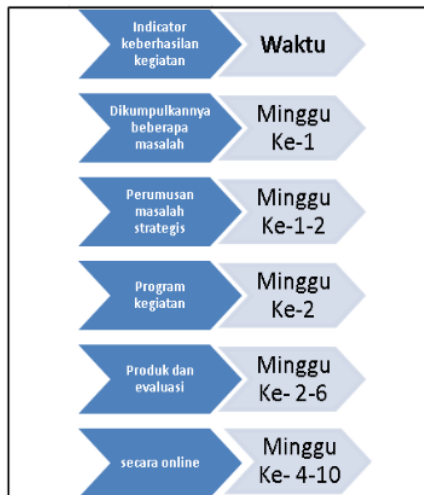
Indicator keberhasilan kegiatan

Waktu

Dikumpulkannya beberapa masalah

Minggu Ke-1

Perumusan masalah strategis

Minggu Ke-1-2

Program kegiatan

Minggu Ke-2

Produk dan evaluasi

Minggu Ke- 2-6

secara online

Minggu Ke- 4-10